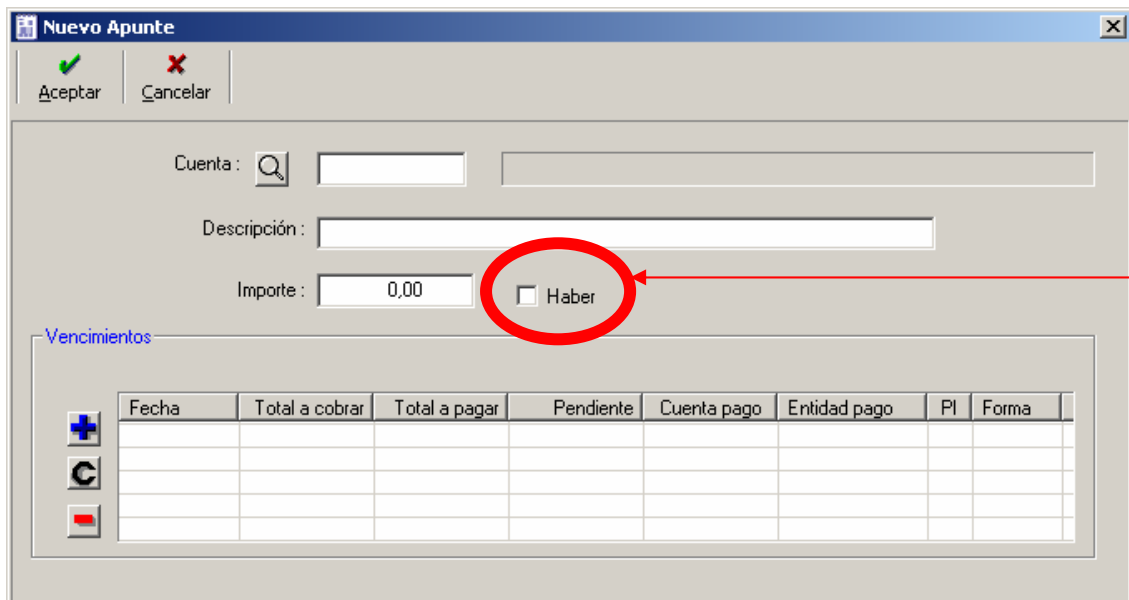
Nuevo Apunte

Aceptar
Cancelar

Cuenta :

Descripción :

Importe : 0,00

Haber

Vencimientos

| Fecha | Total a cobrar | Total a pagar | Pendiente | Cuenta pago | Entidad pago | Pl | Forma |
|---|---|---|---|---|---|---|---|
| | | | | | | | |
| | | | | | | | |
| | | | | | | | |
| | | | | | | | |
| | | | | | | | |

C